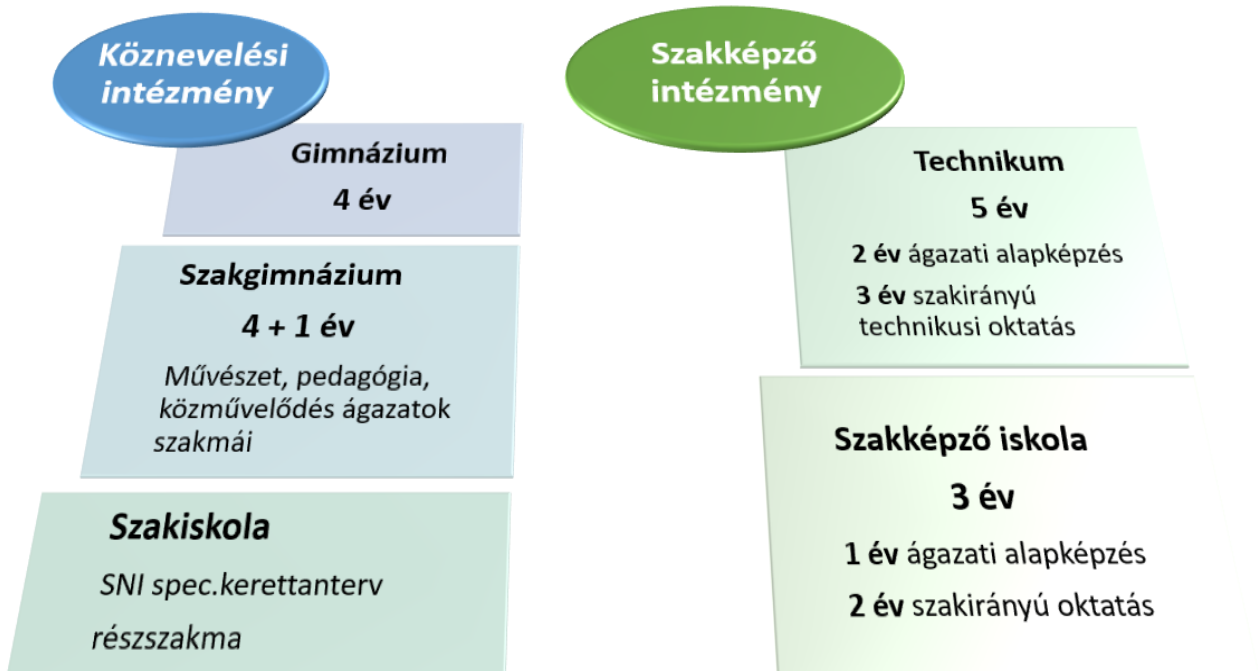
Köznevelési intézmény

Gimnázium

4 év

Szakgimnázium

4 + 1 év

Művészet, pedagógia, közművelődés ágazatok szakmái

Szakiskola

SNI spec.kerettanterv

részszakma

Szakképző intézmény

Technikum

5 év

2 év ágazati alapképzés

3 év szakirányú technikusi oktatás

Szakképző iskola

3 év

1 év ágazati alapképzés

2 év szakirányú oktatás